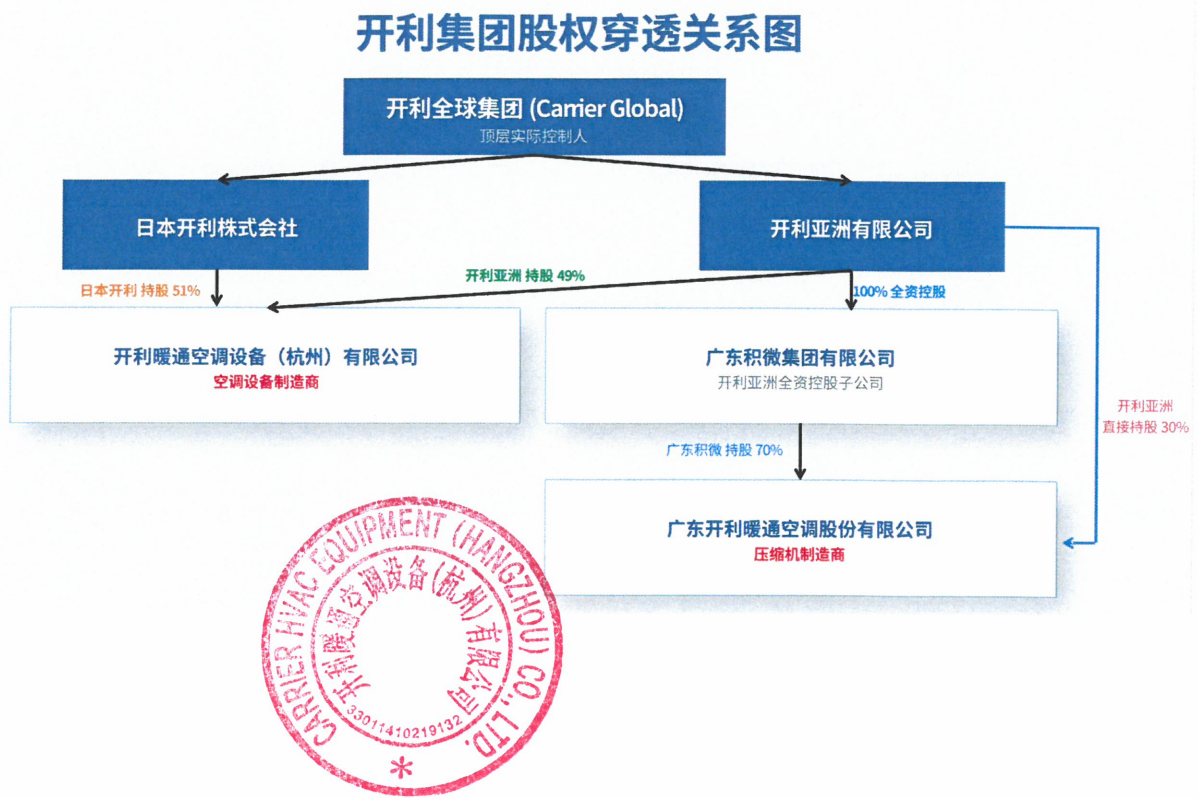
开利集团股权穿透关系图

开利全球集团 (Carrier Global)
顶层实际控制人

日本开利株式会社

开利亚洲有限公司

日本开利 持股 51%

开利亚洲 持股 49%

100% 全资控股

开利暖通空调设备（杭州）有限公司
空调设备制造商

广东积微集团有限公司
开利亚洲全资控股子公司

开利亚洲
直接持股 30%

广东积微 持股 70%

广东开利暖通空调股份有限公司
压缩机制造商

CARRIER HVAC EQUIPMENT (HANGZHOU) CO., LTD.
开利暖通空调设备(杭州)有限公司
3301141021913​2